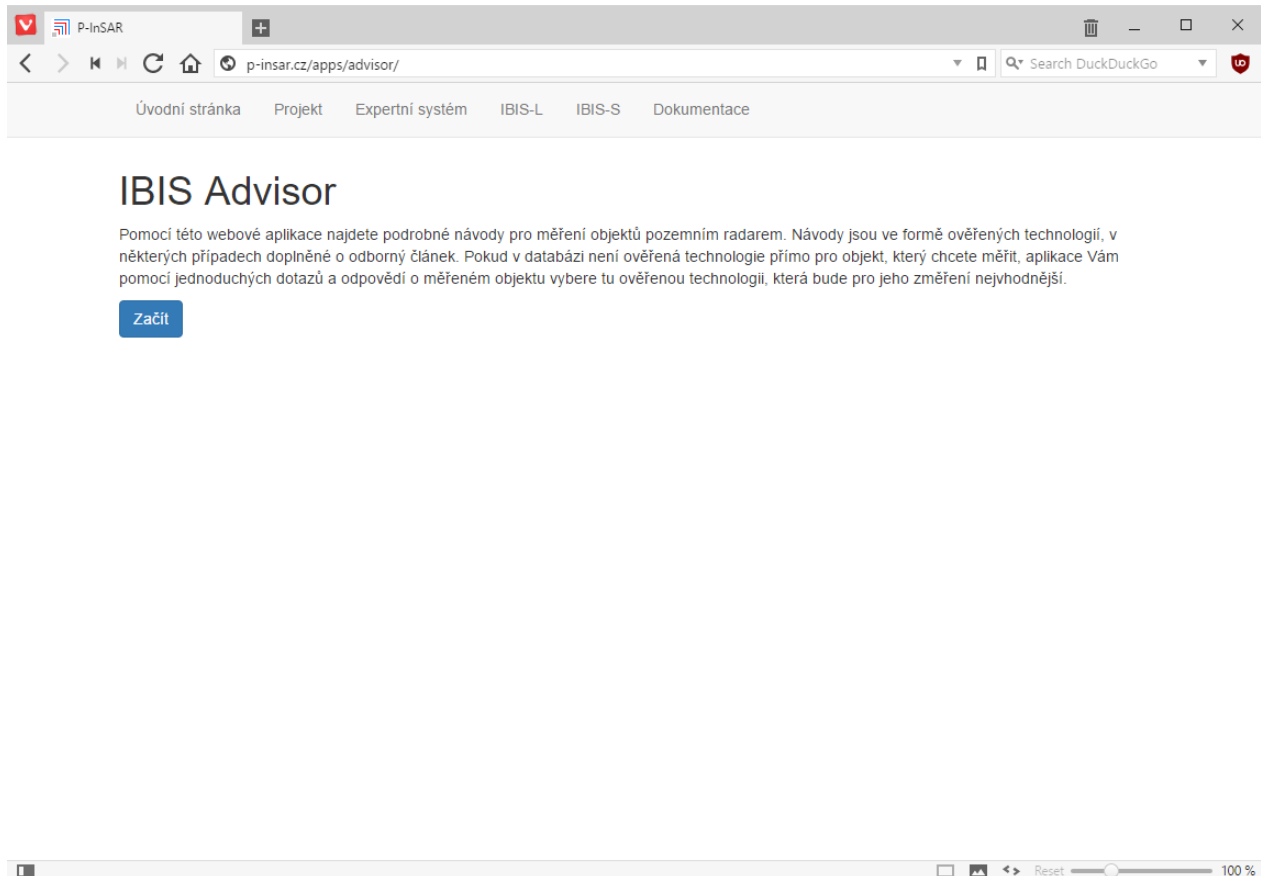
P-InSAR

p-insar.cz/apps/advisor/

Search DuckDuckGo

Úvodní stránka Projekt Expertní systém IBIS-L IBIS-S Dokumentace

IBIS Advisor

Pomocí této webové aplikace najdete podrobné návody pro měření objektů pozemním radarem. Návody jsou ve formě ověřených technologií, v některých případech doplněné o odborný článek. Pokud v databázi není ověřená technologie přímo pro objekt, který chcete měřit, aplikace Vám pomocí jednoduchých dotazů a odpovědí o měřeném objektu vybere tu ověřenou technologii, která bude pro jeho změření nejvhodnější.

Začít

Reset 100 %